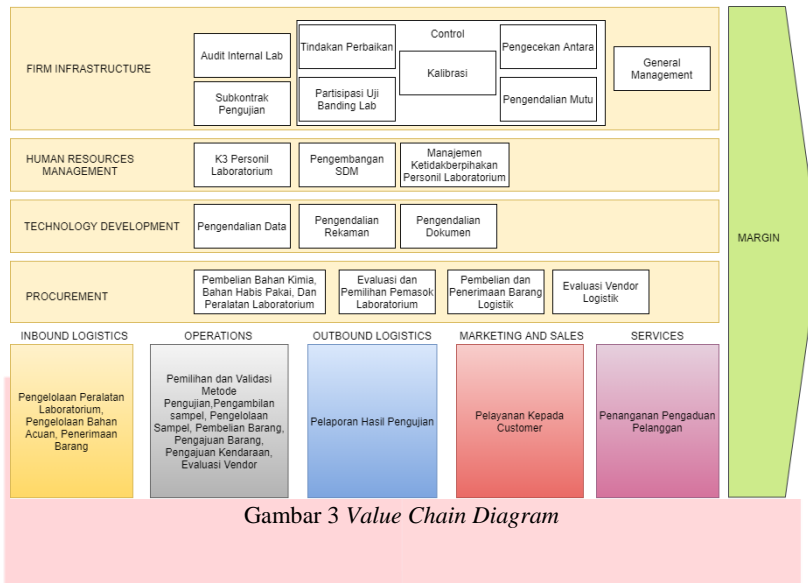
FIRM INFRASTRUCTURE

Audit Internal Lab

Subkontrak Pengujian

Control

Tindakan Perbaikan

Kalibrasi

Pengecekan Antara

Partisipasi Uji Banding Lab

Pengendalian Mutu

General Management

HUMAN RESOURCES MANAGEMENT

K3 Personil Laboratorium

Pengembangan SDM

Manajemen Ketidakberpihakan Personil Laboratorium

TECHNOLOGY DEVELOPMENT

Pengendalian Data

Pengendalian Rekaman

Pengendalian Dokumen

PROCUREMENT

Pembelian Bahan Kimia, Bahan Habis Pakai, Dan Peralatan Laboratorium

Evaluasi dan Pemilihan Pemasok Laboratorium

Pembelian dan Penerimaan Barang Logistik

Evaluasi Vendor Logistik

MARGIN

INBOUND LOGISTICS

Pengelolaan Peralatan Laboratorium, Pengelolaan Bahan Acuan, Penerimaan Barang

OPERATIONS

Pemilihan dan Validasi Metode Pengujian,Pengambilan sampel, Pengelolaan Sampel, Pembelian Barang, Pengajuan Barang, Pengajuan Kendaraan, Evaluasi Vendor

OUTBOUND LOGISTICS

Pelaporan Hasil Pengujian

MARKETING AND SALES

Pelayanan Kepada Customer

SERVICES

Penanganan Pengaduan Pelanggan

Gambar 3 Value Chain Diagram